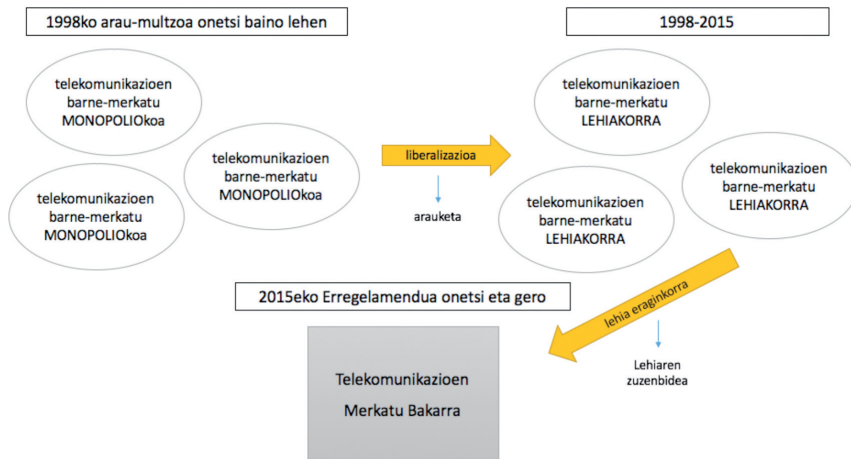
1998ko arau-multzoa onetsi baino lehen

telekomunikazioen barne-merkatu MONOPOLIOkoa

telekomunikazioen barne-merkatu MONOPOLIOkoa

telekomunikazioen barne-merkatu MONOPOLIOkoa

liberalizazioa

arauketa

1998-2015

telekomunikazioen barne-merkatu LEHIAKORRA

telekomunikazioen barne-merkatu LEHIAKORRA

telekomunikazioen barne-merkatu LEHIAKORRA

2015eko Erregelamendua onetsi eta gero

lehia eraginkorra

Lehiaren zuzenbidea

Telekomunikazioen Merkatu Bakarra